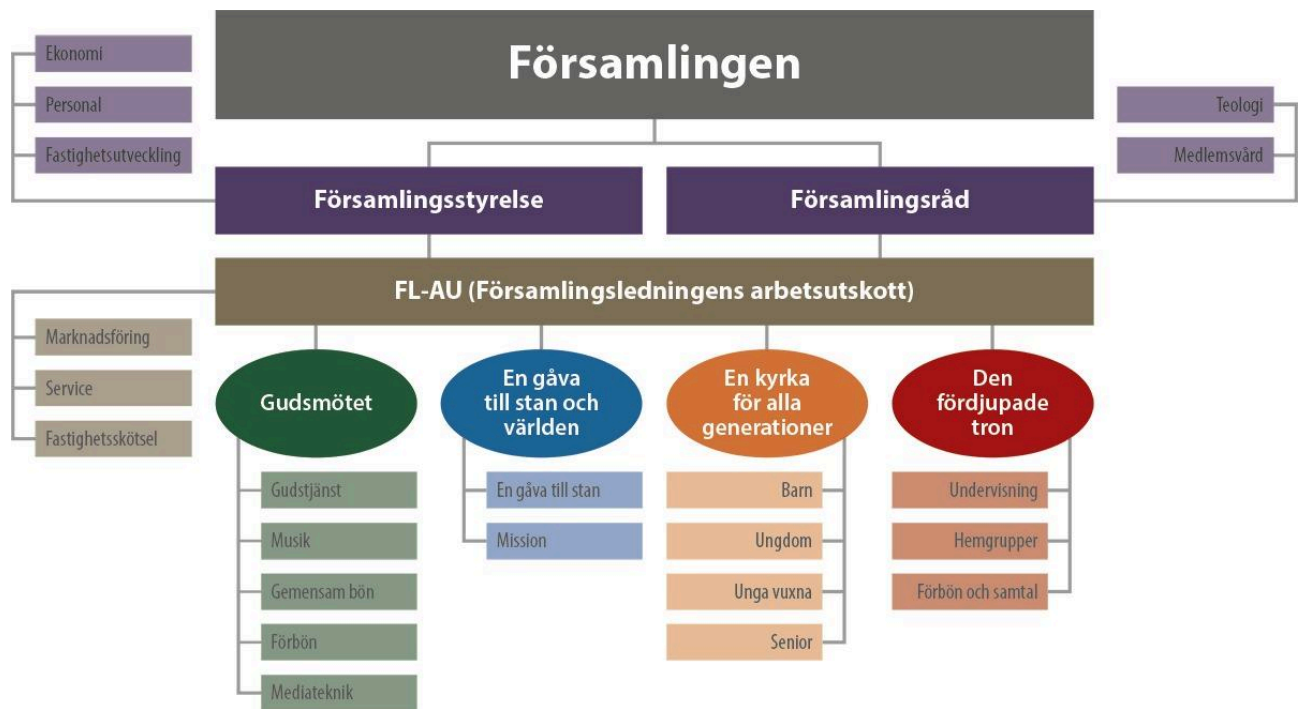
Församlingen

Ekonomi
Personal
Fastighetsutveckling

Teologi
Medlemsvård

Församlingsstyrelse

Församlingsråd

FL-AU (Församlingsledningens arbetsutskott)

Marknadsföring
Service
Fastighetsskötsel

Gudsmötet
Gudstjänst
Musik
Gemensam bön
Förbön
Mediateknik

En gåva till stan och världen
En gåva till stan
Mission

En kyrka för alla generationer
Barn
Ungdom
Unga vuxna
Senior

Den fördjupade tron
Undervisning
Hemgrupper
Förbön och samtal